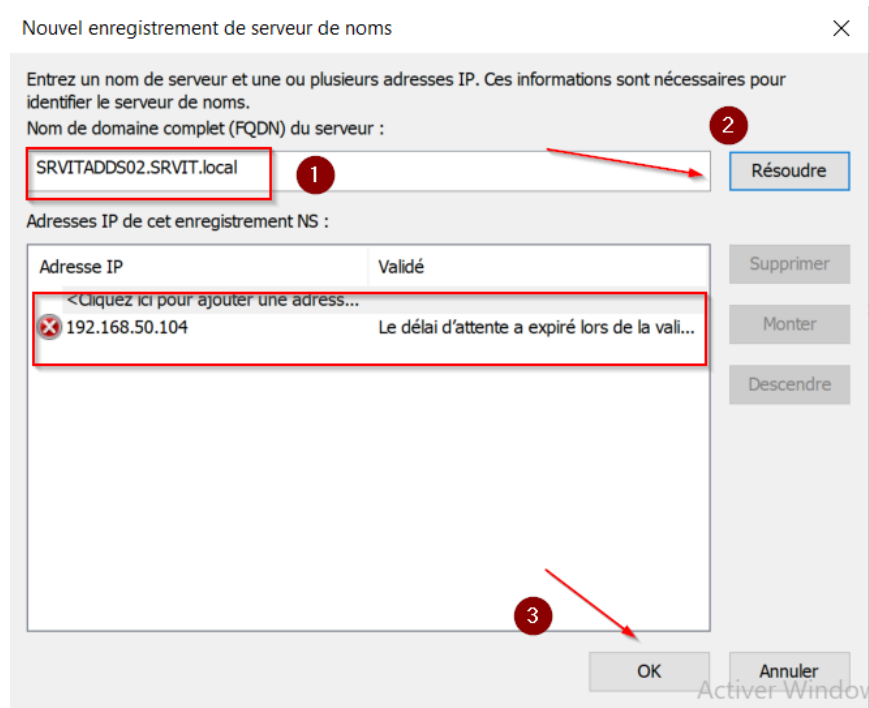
Nouvel enregistrement de serveur de noms

Entrez un nom de serveur et une ou plusieurs adresses IP. Ces informations sont nécessaires pour identifier le serveur de noms.

Nom de domaine complet (FQDN) du serveur :

SRVITADDS02.SRVIT.local

1

2

Résoudre

Adresses IP de cet enregistrement NS :

| Adresse IP | Validé |
|---|---|
| <Cliquez ici pour ajouter une adress... | |
| 192.168.50.104 | Le délai d'attente a expiré lors de la vali... |

Supprimer

Monter

Descendre

3

OK

Annuler

Activer Windov